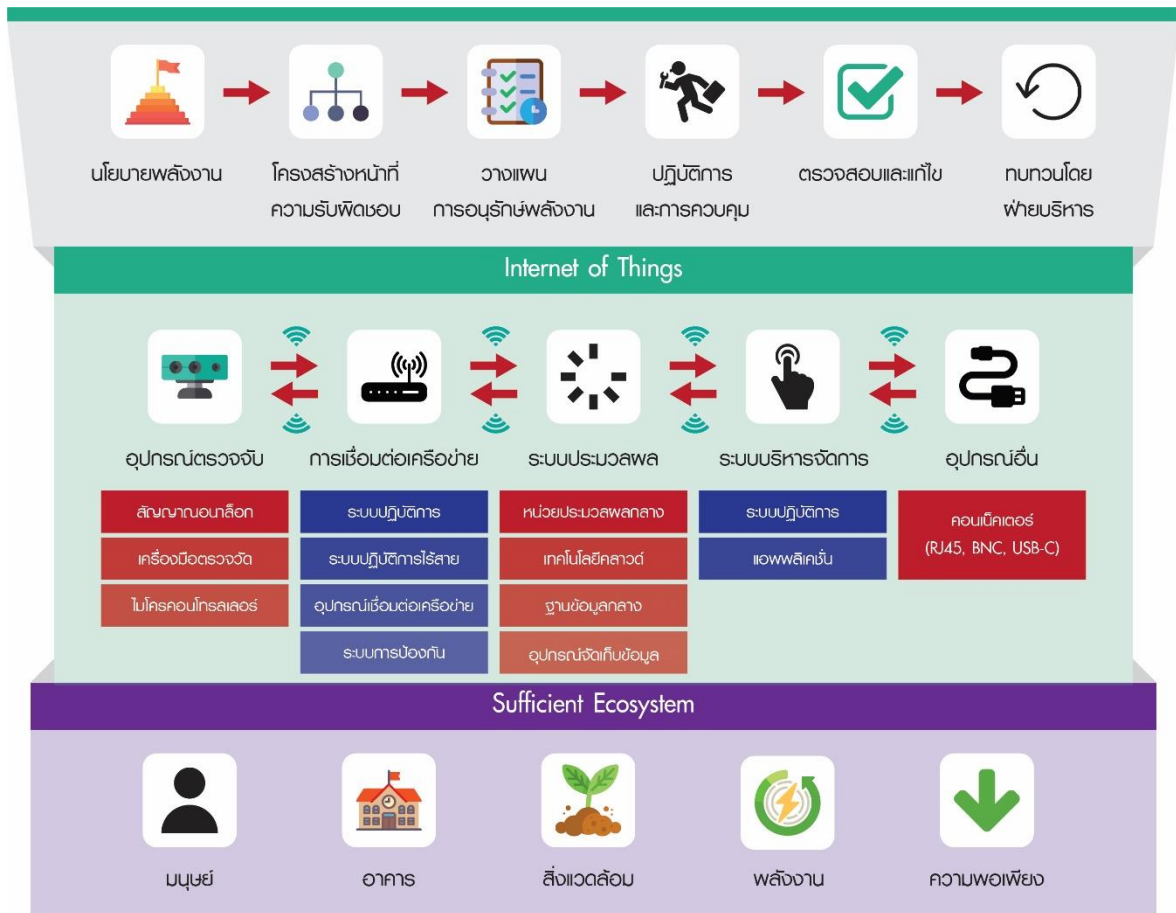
นโยบายพลังงาน

โครงสร้างหน้าที่ ความรับผิดชอบ

วางแผน การอนุรักษ์พลังงาน

ปฏิบัติการ และการควบคุม

ตรวจสอบและแก้ไข

ทบทวนโดย ฝ่ายบริหาร

Internet of Things

อุปกรณ์ตรวจจับ

สัญญาณอนาล็อก

เครื่องมือตรวจวัด

ไมโครคอนโทรลเลอร์

การเชื่อมต่อเครือข่าย

ระบบปฏิบัติการ

ระบบปฏิบัติการไร้สาย

อุปกรณ์เชื่อมต่อเครือข่าย

ระบบการป้องกัน

ระบบประมวลผล

หน่วยประมวลผลกลาง

เทคโนโลยีคลาวด์

ฐานข้อมูลกลาง

อุปกรณ์จัดเก็บข้อมูล

ระบบบริหารจัดการ

ระบบปฏิบัติการ

แอพพลิเคชั่น

อุปกรณ์อื่น

คอนเน็คเตอร์ (RJ45, BNC, USB-C)

Sufficient Ecosystem

มนุษย์

อาคาร

สิ่งแวดล้อม

พลังงาน

ความพอเพียง